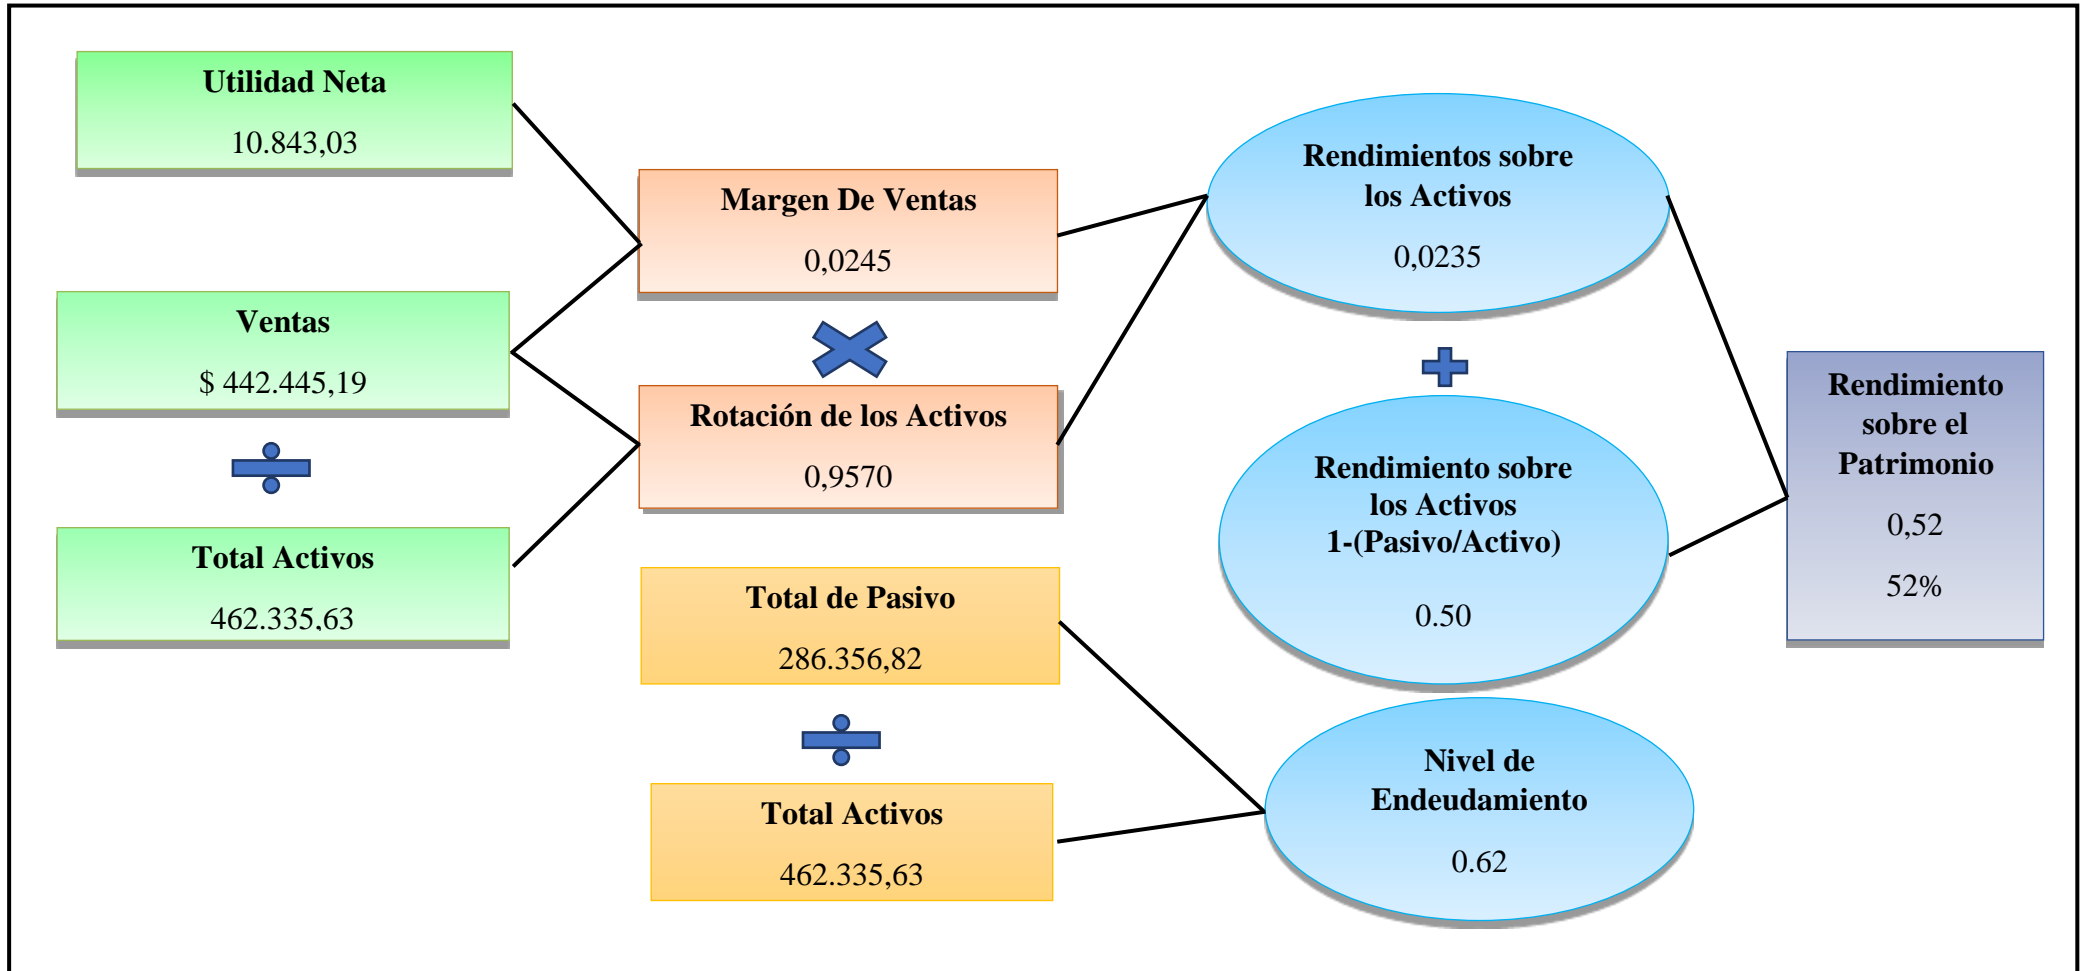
Utilidad Neta

10.843,03

Ventas

$ 442.445,19

Total Activos

462.335,63

Margen De Ventas

0,0245

Rotación de los Activos

0,9570

Total de Pasivo

286.356,82

Total Activos

462.335,63

Rendimientos sobre los Activos

0,0235

Rendimiento sobre los Activos 1-(Pasivo/Activo)

0.50

Nivel de Endeudamiento

0.62

Rendimiento sobre el Patrimonio

0,52

52%